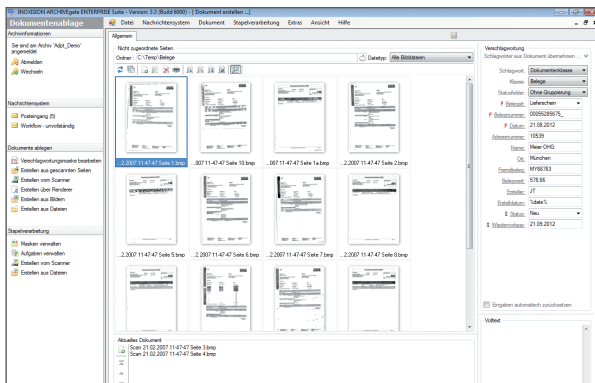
INOVISION ARCHIVEgate ENTERPRISE Suite - Version: 3.3 (Build 6000) - [ Dokument erstellen ...]

Dokumentenablage

Datei Nachrichtensystem Dokument Stapelverarbeitung Extras Ansicht Hilfe

Archivinformationen

Sie sind am Archiv 'Adpt_Demo' angemeldet

Abmelden

Wechseln

Nachrichtensystem

Posteingang (5)

Workflow - unvollständig

Dokumente ablegen

Verschlagwortungsmaske bearbeiten

Erstellen aus gescannten Seiten

Erstellen vom Scanner

Erstellen über Renderer

Erstellen aus Bildern

Erstellen aus Dateien

Stapelverarbeitung

Masken verwalten

Aufgaben verwalten

Erstellen vom Scanner

Erstellen aus Dateien

Allgemein

Nicht zugeordnete Seiten

Ordner : C:\Temp\Belege

Dateityp: Alle Bilddateien

...2.2007 11-47-47 Seite 1.bmp ...007 11-47-47 Seite 10.bmp ...007 11-47-47 Seite 1a.bmp ...2.2007 11-47-47 Seite 2.bmp

...2.2007 11-47-47 Seite 5.bmp ...2.2007 11-47-47 Seite 6.bmp ...2.2007 11-47-47 Seite 7.bmp ...2.2007 11-47-47 Seite 8.bmp

Aktuelles Dokument

Scan 21.02.2007 11-47-47 Seite 3.bmp

Scan 21.02.2007 11-47-47 Seite 4.bmp

Verschlagwortung

Schlagwörter aus Dokument übernehmen ...

Schlagwort: Dokumentenklasse

Klasse: Belege

Statusfelder: Ohne Gruppierung

Belegart: Lieferschein

Belegnummer: 0005528567t_

Datum: 21.08.2012

Adressnummer: 10539

Name: Meier OHG

Ort: München

Fremdbeleg: MY56763

Belegwert: 578.66

Ersteller: JT

Erstelldatum: %date%

Status: Neu

Wiedervorlage: 21.09.2012

Eingaben automatisch zurücksetzen

Volltext